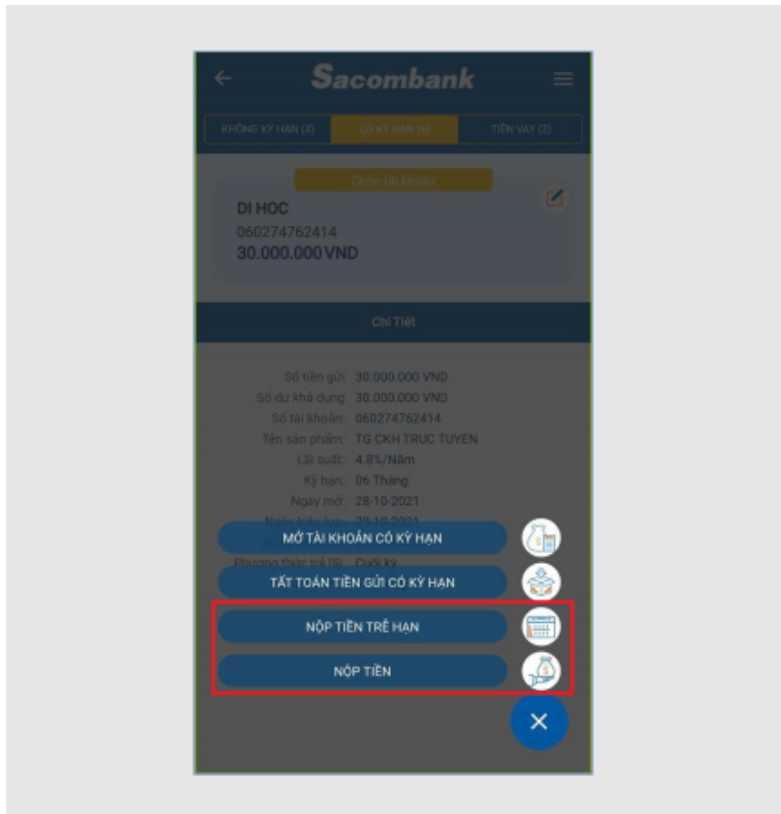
Sacombank

KHÔNG KỲ HẠN (4)
CÓ KỲ HẠN (6)
TIỀN VAY (2)

Chọn tài khoản

DI HOC
060274762414
30.000.000 VND

Chi Tiết

Số tiền gửi: 30.000.000 VND
Số dư khả dụng: 30.000.000 VND
Số tài khoản: 060274762414
Tên sản phẩm: TG CKH TRUC TUYEN
Lãi suất: 4.8%/Năm
Kỳ hạn: 06 Tháng
Ngày mở: 28-10-2021
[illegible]: 28-10-2021
Phương thức trả lãi: Cuối kỳ

MỞ TÀI KHOẢN CÓ KỲ HẠN
TẤT TOÁN TIỀN GỬI CÓ KỲ HẠN
NỘP TIỀN TRỄ HẠN
NỘP TIỀN
×